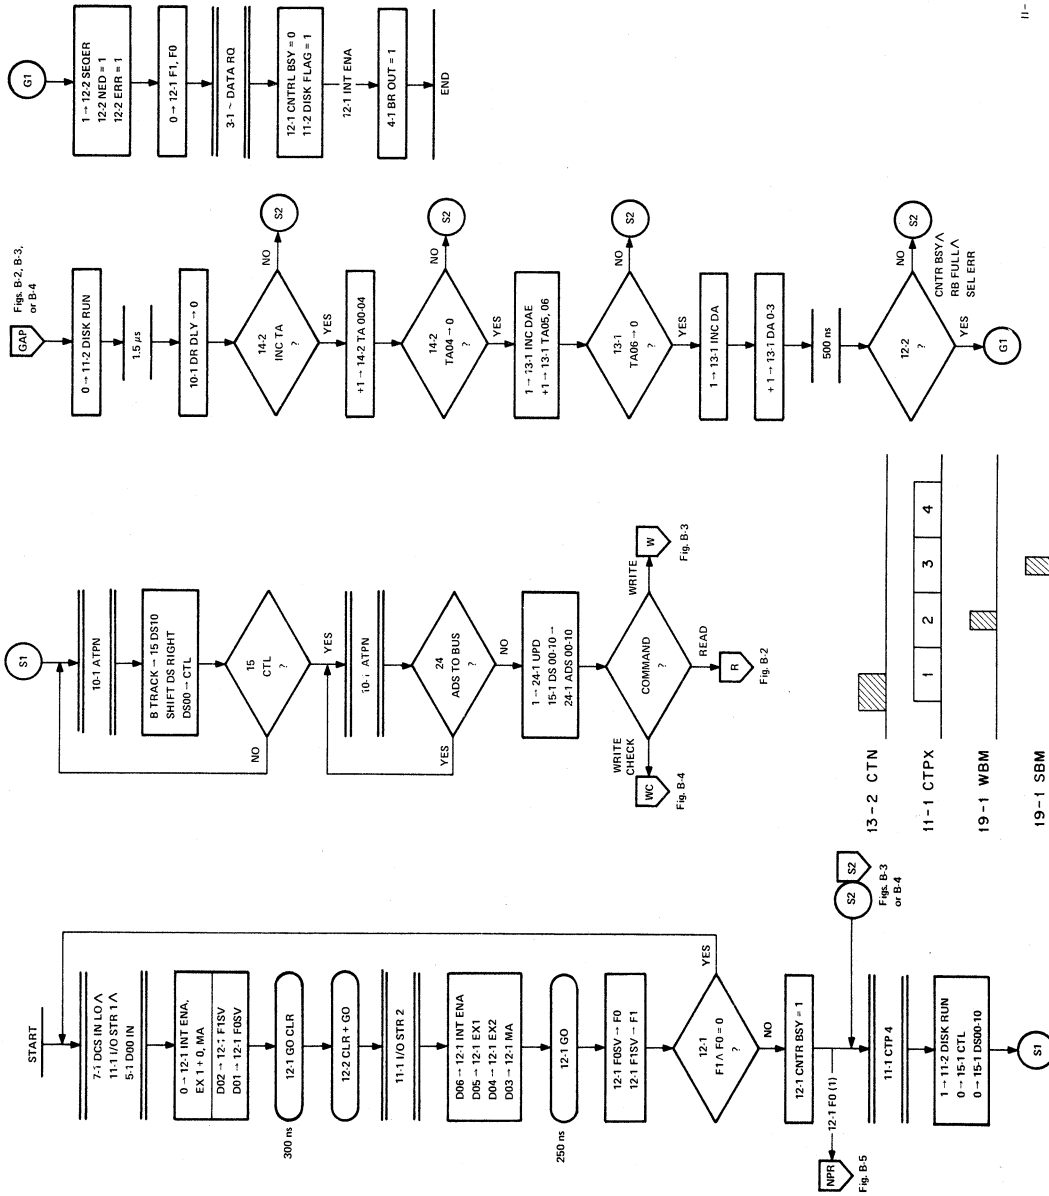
START

7-1 DCS IN LO ∧
11-1 I/O STR 1 ∧
5-1 D00 IN

0 → 12-1 INT ENA, EX 1 + 0, MA
D02 → 12-1 F1SV
D01 → 12-1 F0SV

12-1 GO CLR

300 ns

12-2 CLR + GO

11-1 I/O STR 2

D06 → 12-1 INT ENA
D05 → 12-1 EX1
D04 → 12-1 EX2
D03 → 12-1 MA

12-1 GO

250 ns

12-1 F0SV → F0
12-1 F1SV → F1

12-1
F1 ∧ F0 = 0
?

YES

NO

12-1 CNTR BSY = 1

12-1 F0 (1)

NPR
Fig. B-5

S2
Figs. B-3 or B-4

11-1 CTP 4

1 → 11-2 DISK RUN
0 → 15-1 CTL
0 → 15-1 DS00-10

S1

S1

10-1 ATPN

B TRACK → 15 DS10
SHIFT DS RIGHT
DS00 → CTL

15
CTL
?

NO

YES

10-1 ATPN

24
ADS TO BUS
?

YES

NO

1 → 24-1 UPD
15-1 DS 00-10 →
24-1 ADS 00-10

COMMAND
?

WRITE
W
Fig. B-3

READ
R
Fig. B-2

WRITE CHECK
WC
Fig. B-4

13 – 2 CTN

11 – 1 CTPX

1
2
3
4

19 – 1 WBM

19 – 1 SBM

GAP
Figs. B-2, B-3, or B-4

0 → 11-2 DISK RUN

1.5 μs

10-1 DR DLY → 0

14-2
INC TA
?

NO
S2

YES

+1 → 14-2 TA 00-04

14-2
TA04 → 0
?

NO
S2

YES

1 → 13-1 INC DAE
+1 → 13-1 TA05, 06

13-1
TA06 → 0
?

NO
S2

YES

1 → 13-1 INC DA

+1 → 13-1 DA 0-3

500 ns

12-2
?

NO
S2
CNTR BSY ∧
RB FULL ∧
SEL ERR

YES
G1

G1

1 → 12-2 SEQER
12-2 NED = 1
12-2 ERR = 1

0 → 12-1 F1, F0

3-1 ~ DATA RQ

12-1 CNTRL BSY = 0
11-2 DISK FLAG = 1

12-1 INT ENA

4-1 BR OUT = 1

END

II-